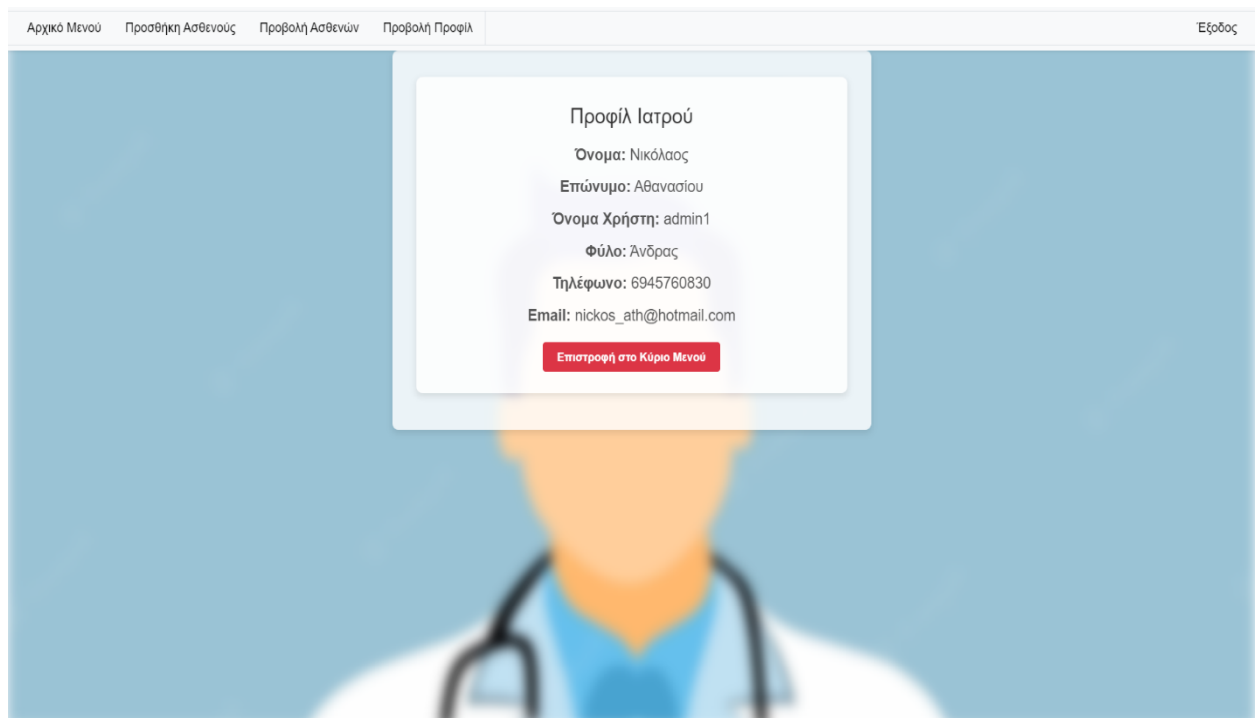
Αρχικό Μενού Προσθήκη Ασθενούς Προβολή Ασθενών Προβολή Προφίλ

Έξοδος

Προφίλ Ιατρού

**Όνομα:** Νικόλαος

**Επώνυμο:** Αθανασίου

**Όνομα Χρήστη:** admin1

**Φύλο:** Άνδρας

**Τηλέφωνο:** 6945760830

**Email:** nickos_ath@hotmail.com

Επιστροφή στο Κύριο Μενού